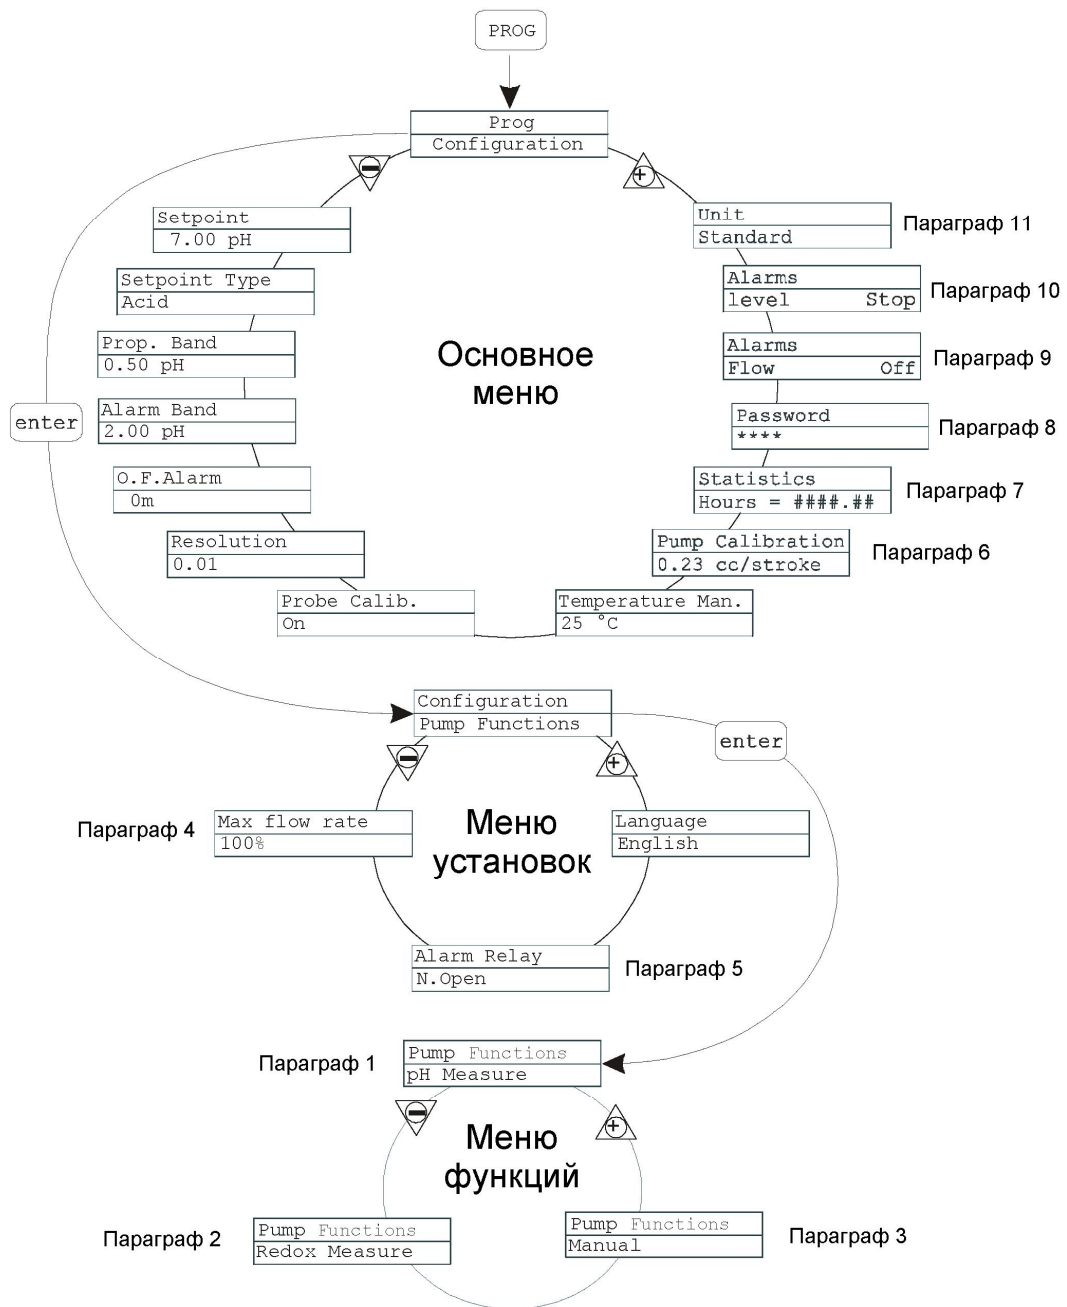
PROG

Prog
Configuration

Setpoint
7.00 pH

Setpoint Type
Acid

Prop. Band
0.50 pH

Alarm Band
2.00 pH

O.F.Alarm
0m

Resolution
0.01

Probe Calib.
On

Unit
Standard
Параграф 11

Alarms
level Stop
Параграф 10

Alarms
Flow Off
Параграф 9

Password
****
Параграф 8

Statistics
Hours = ####.##
Параграф 7

Pump Calibration
0.23 cc/stroke
Параграф 6

Temperature Man.
25 °C

Основное меню

enter

Configuration
Pump Functions

enter

Параграф 4
Max flow rate
100%

Меню установок

Language
English

Alarm Relay
N.Open
Параграф 5

Параграф 1
Pump Functions
pH Measure

Меню функций

Параграф 2
Pump Functions
Redox Measure

Pump Functions
Manual
Параграф 3